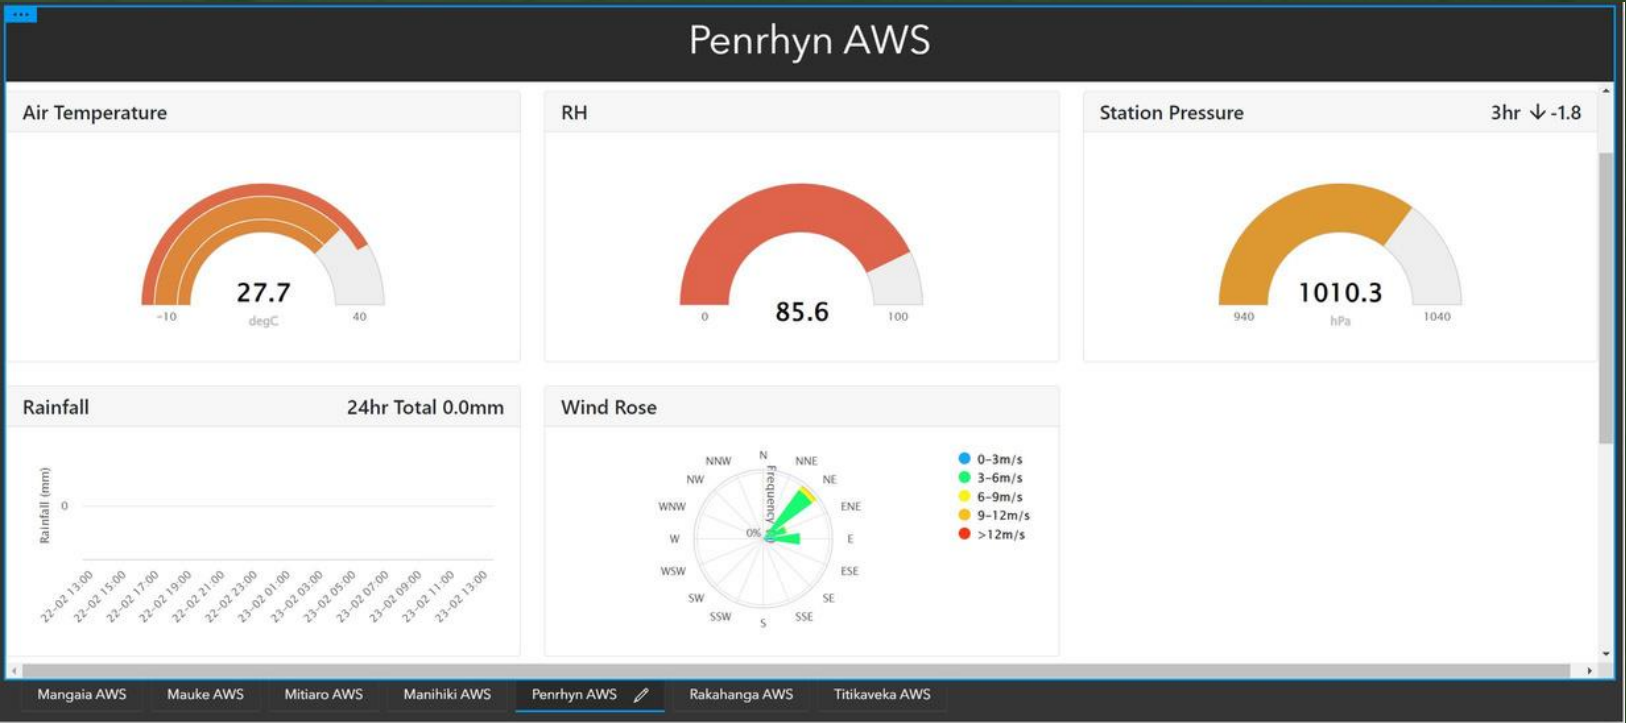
Penrhyn AWS

Air Temperature

27.7
-10 degC 40

RH

85.6
0 100

Station Pressure 3hr ↓ -1.8

1010.3
940 hPa 1040

Rainfall 24hr Total 0.0mm

Rainfall (mm)
0
22-02 13:00 22-02 15:00 22-02 17:00 22-02 19:00 22-02 21:00 22-02 23:00 23-02 01:00 23-02 03:00 23-02 05:00 23-02 07:00 23-02 09:00 23-02 11:00 23-02 13:00

Wind Rose

N NNE NE ENE E ESE SE SSE S SSW SW WSW W WNW NW NNW
Frequency
0%

0-3m/s
3-6m/s
6-9m/s
9-12m/s
>12m/s

Mangaia AWS | Mauke AWS | Mitiaro AWS | Manihiki AWS | Penrhyn AWS | Rakahanga AWS | Titikaveka AWS